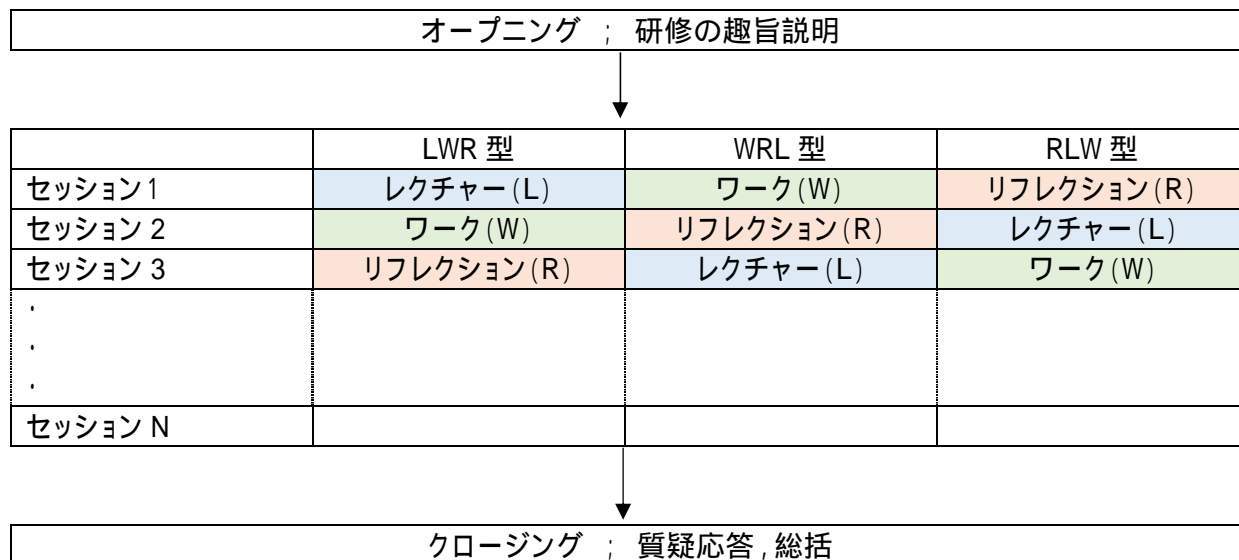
オープニング ; 研修の趣旨説明

| | LWR 型 | WRL 型 | RLW 型 |
|---|---|---|---|
| セッション1 | レクチャー(L) | ワーク(W) | リフレクション(R) |
| セッション 2 | ワーク(W) | リフレクション(R) | レクチャー(L) |
| セッション 3 | リフレクション(R) | レクチャー(L) | ワーク(W) |
| ・<br>・<br>・ | | | |
| セッション N | | | |

クロージング ; 質疑応答 , 総括